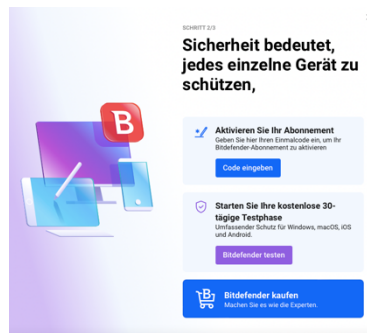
SCHRITT 2/3

Sicherheit bedeutet, jedes einzelne Gerät zu schützen,

Aktivieren Sie Ihr Abonnement
Geben Sie hier Ihren Einmalcode ein, um Ihr Bitdefender-Abonnement zu aktivieren

Code eingeben

Starten Sie Ihre kostenlose 30-tägige Testphase
Umfassender Schutz für Windows, macOS, iOS und Android.

Bitdefender testen

Bitdefender kaufen
Machen Sie es wie die Experten

B